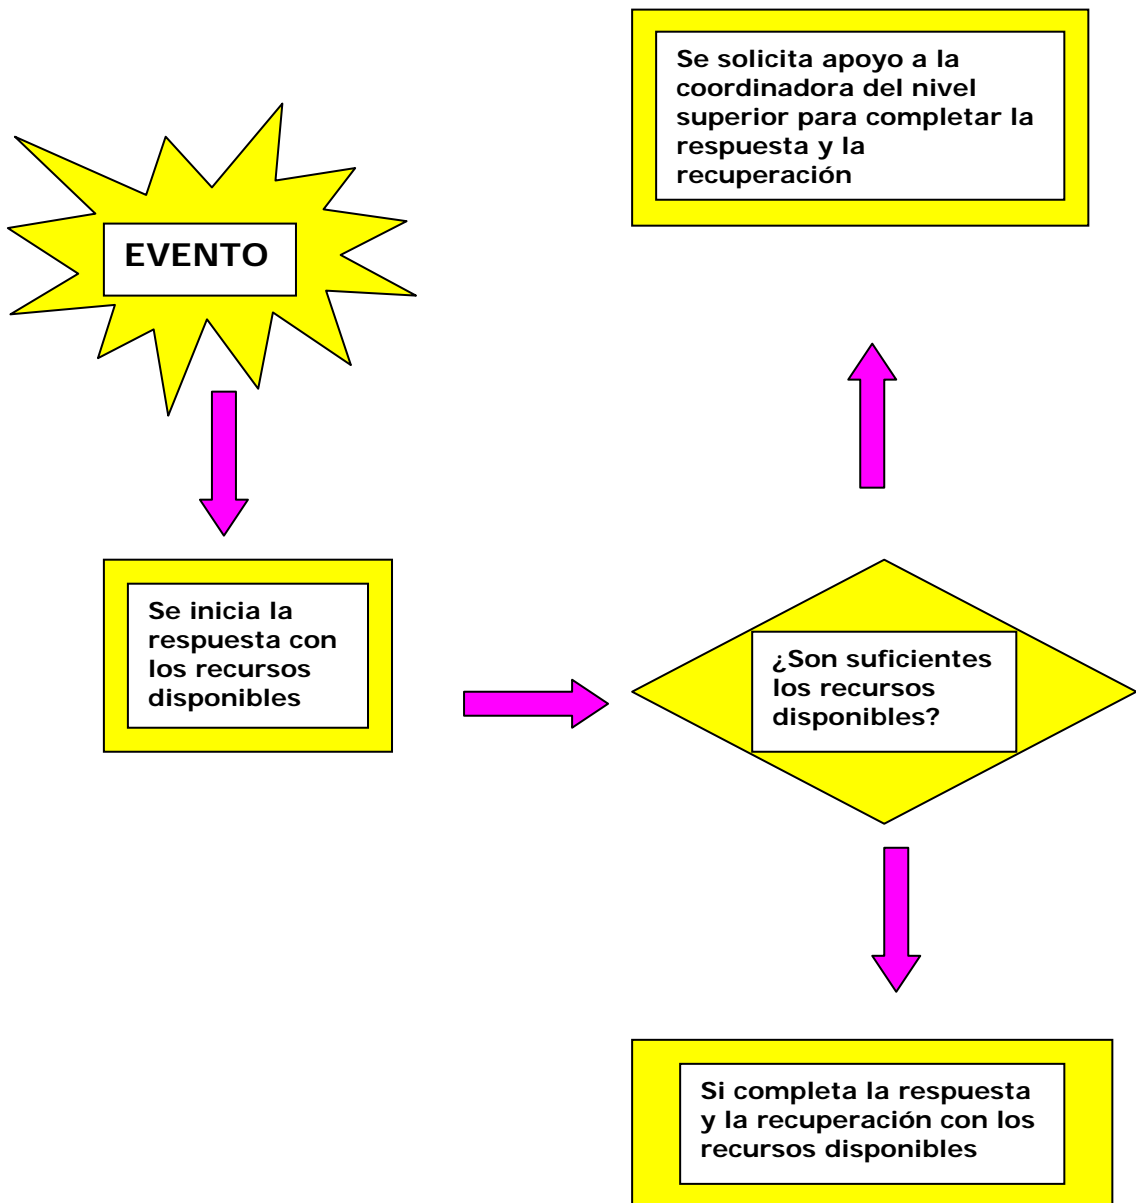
Se solicita apoyo a la coordinadora del nivel superior para completar la respuesta y la recuperación

EVENTO

Se inicia la respuesta con los recursos disponibles

¿Son suficientes los recursos disponibles?

Si completa la respuesta y la recuperación con los recursos disponibles